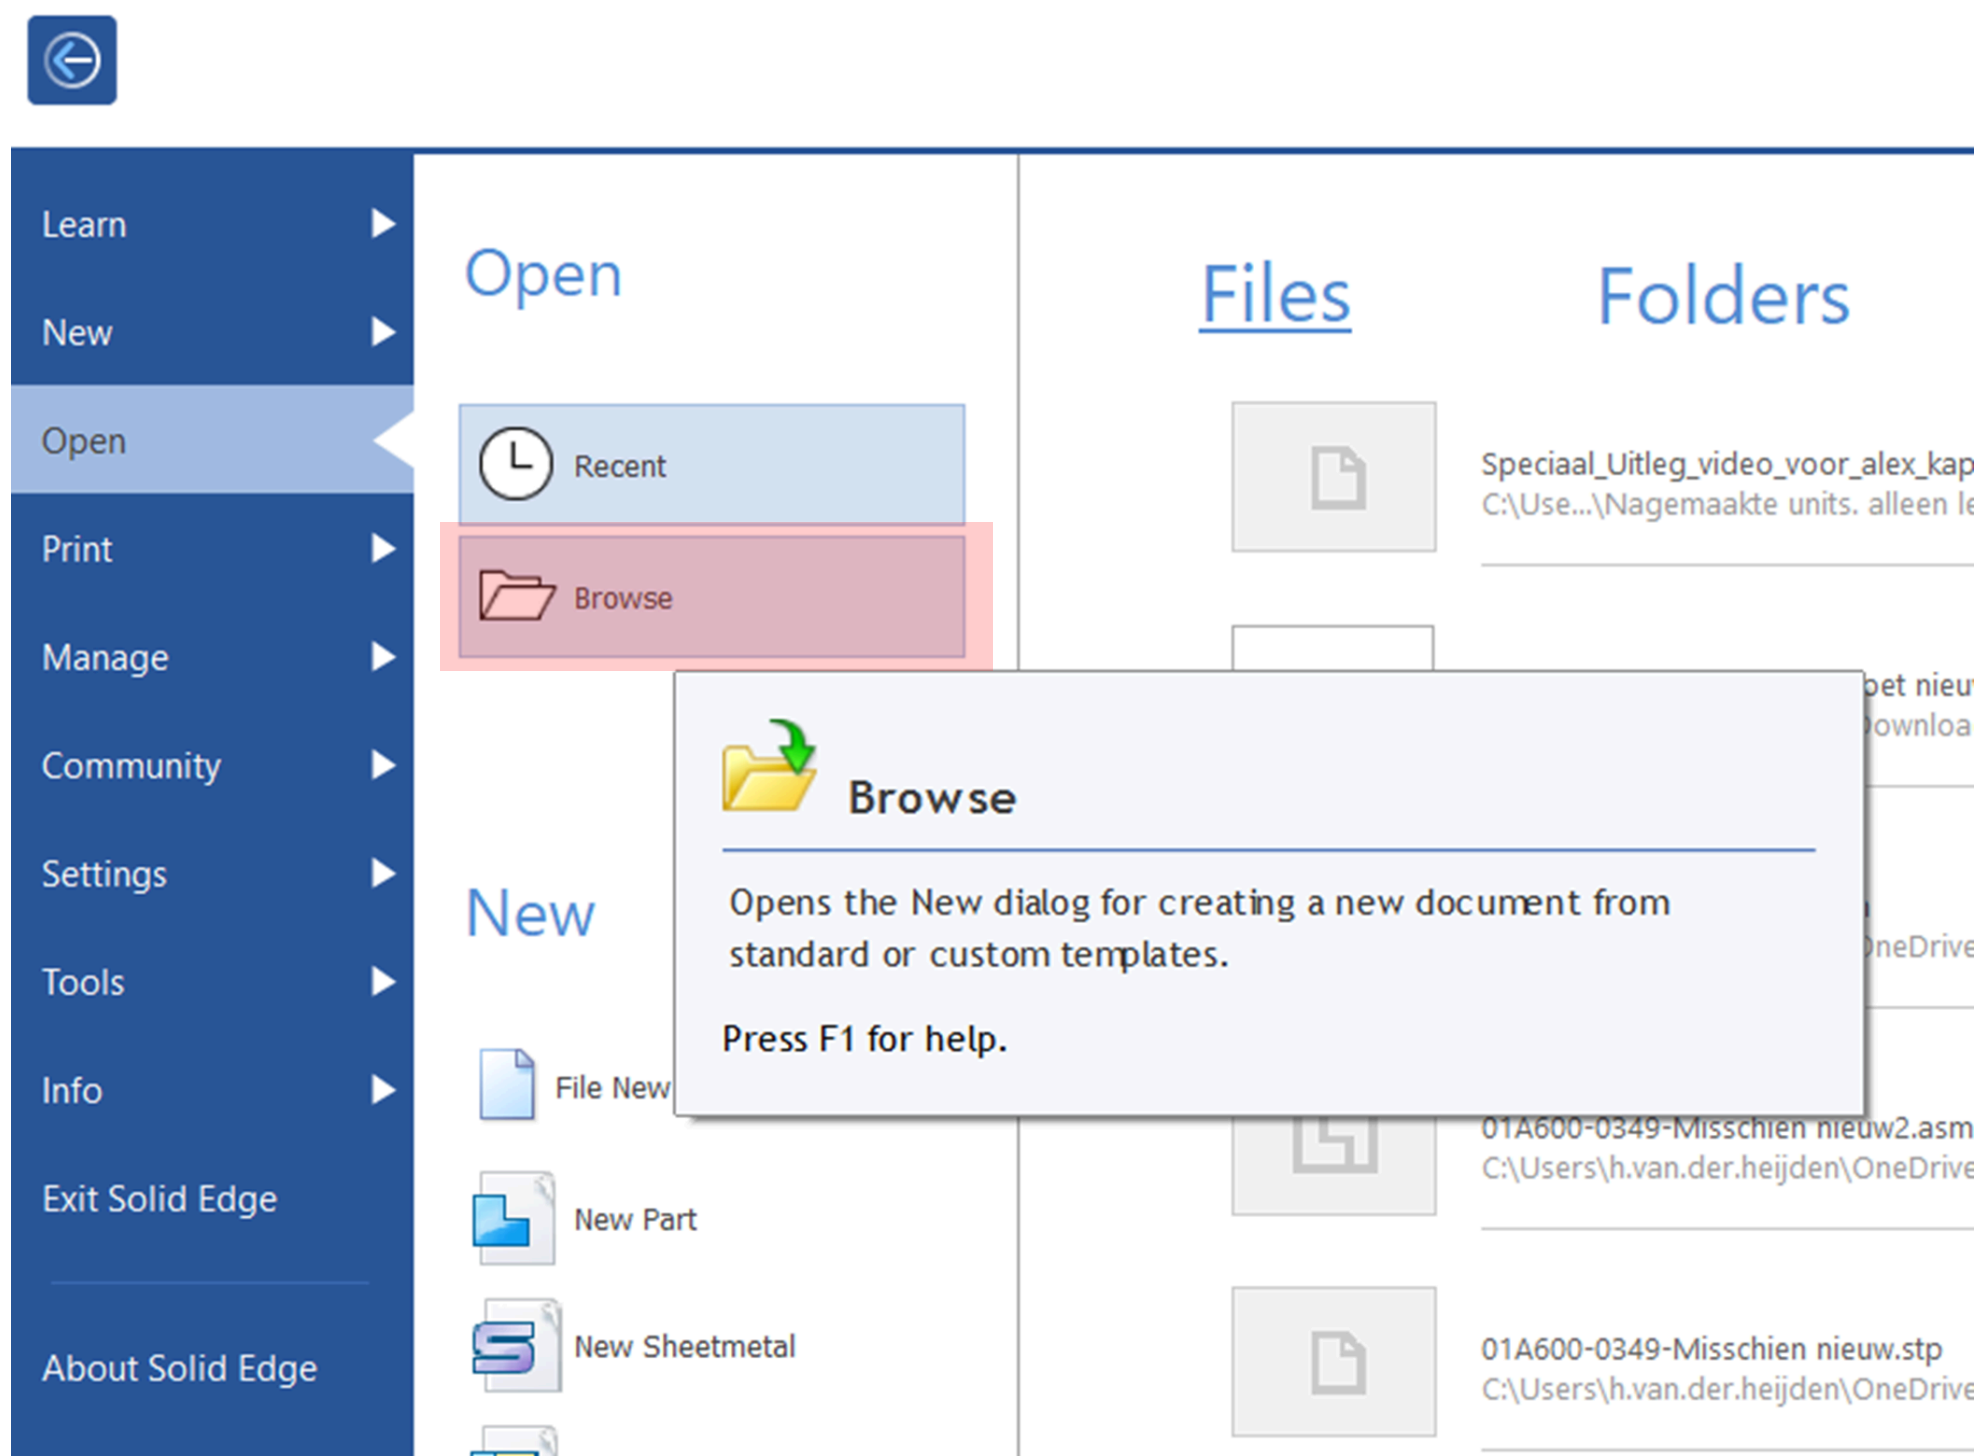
Learn
New
Open
Print
Manage
Community
Settings
Tools
Info
Exit Solid Edge
About Solid Edge

Open

Recent

Browse

New

File New

New Part

New Sheetmetal

Files

Folders

Speciaal_Uitleg_video_voor_alex_kap
C:\Use...\Nagemaakte units. alleen le

oet nieu
ownloa

neDrive

01A600-0349-Misschien nieuw2.asm
C:\Users\h.van.der.heijden\OneDrive

01A600-0349-Misschien nieuw.stp
C:\Users\h.van.der.heijden\OneDrive

Browse

Opens the New dialog for creating a new document from standard or custom templates.

Press F1 for help.